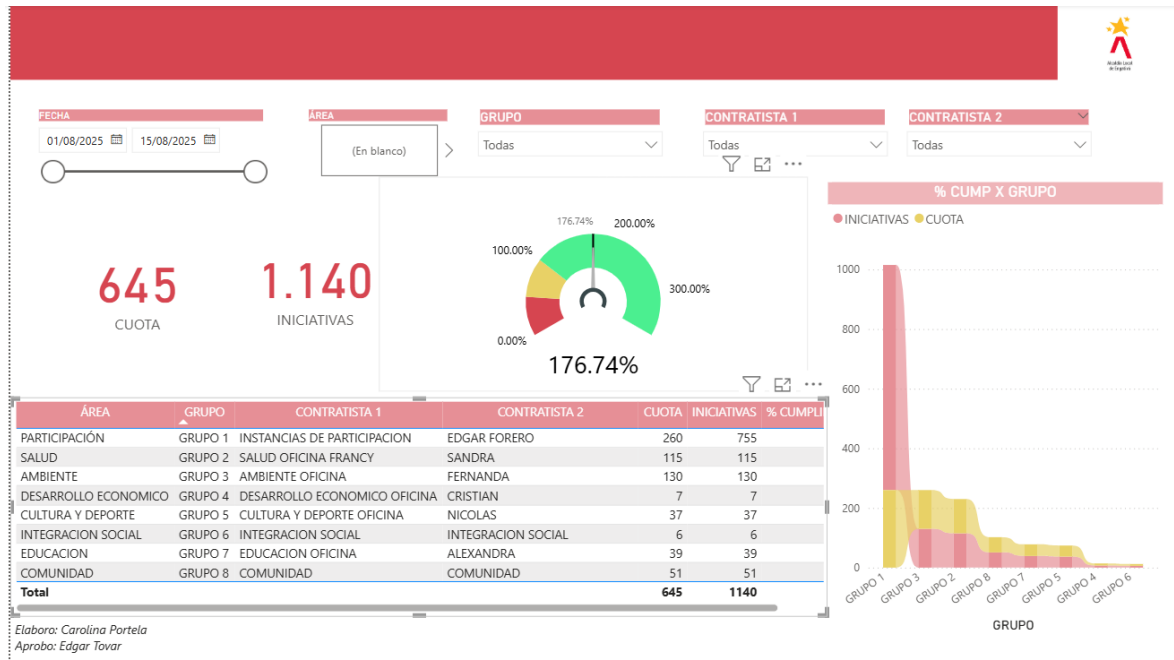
Alcaldía Local de Engativá

FECHA
01/08/2025
15/08/2025

ÁREA
(En blanco)

GRUPO
Todas

CONTRATISTA 1
Todas

CONTRATISTA 2
Todas

645
CUOTA

1.140
INICIATIVAS

176.74%
200.00%
100.00%
300.00%
0.00%
176.74%

% CUMP X GRUPO
INICIATIVAS CUOTA
1000
800
600
400
200
0
GRUPO 1 GRUPO 3 GRUPO 2 GRUPO 8 GRUPO 7 GRUPO 5 GRUPO 4 GRUPO 6
GRUPO

| ÁREA | GRUPO | CONTRATISTA 1 | CONTRATISTA 2 | CUOTA | INICIATIVAS | % CUMPLI |
|---|---|---|---|---|---|---|
| PARTICIPACIÓN | GRUPO 1 | INSTANCIAS DE PARTICIPACION | EDGAR FORERO | 260 | 755 | |
| SALUD | GRUPO 2 | SALUD OFICINA FRANCY | SANDRA | 115 | 115 | |
| AMBIENTE | GRUPO 3 | AMBIENTE OFICINA | FERNANDA | 130 | 130 | |
| DESARROLLO ECONOMICO | GRUPO 4 | DESARROLLO ECONOMICO OFICINA | CRISTIAN | 7 | 7 | |
| CULTURA Y DEPORTE | GRUPO 5 | CULTURA Y DEPORTE OFICINA | NICOLAS | 37 | 37 | |
| INTEGRACION SOCIAL | GRUPO 6 | INTEGRACION SOCIAL | INTEGRACION SOCIAL | 6 | 6 | |
| EDUCACION | GRUPO 7 | EDUCACION OFICINA | ALEXANDRA | 39 | 39 | |
| COMUNIDAD | GRUPO 8 | COMUNIDAD | COMUNIDAD | 51 | 51 | |
| Total | | | | 645 | 1140 | |

Elaboro: Carolina Portela
Aprobo: Edgar Tovar